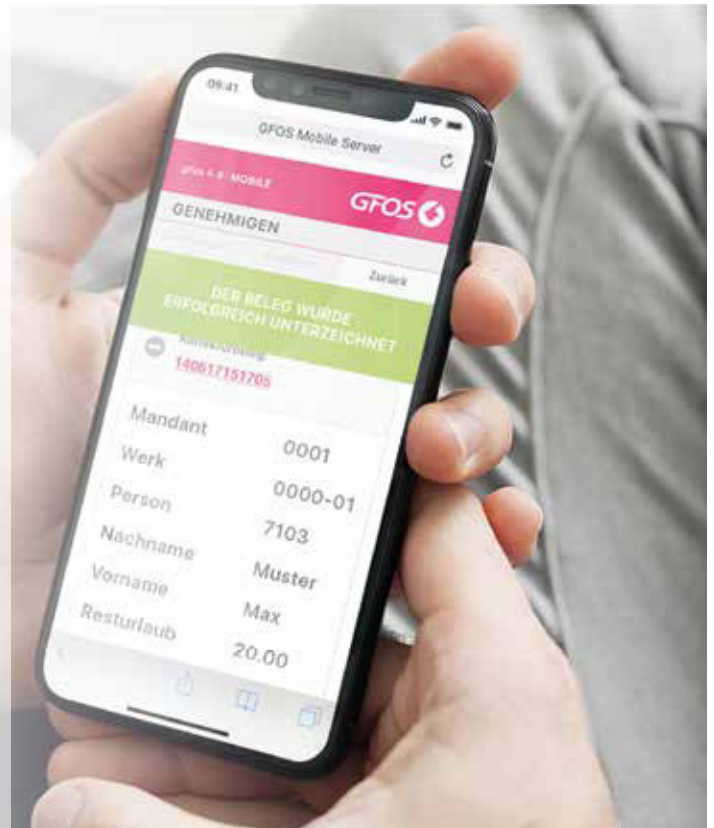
09:41

GFOS Mobile Server

gfos 4.8 · MOBILE

GFOS

GENEHMIGEN

Zurück

DER BELEG WURDE ERFOLGREICH UNTERZEICHNET

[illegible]

140617151705

Mandant 0001

Werk 0000-01

Person 7103

Nachname Muster

Vorname Max

Resturlaub 20.00